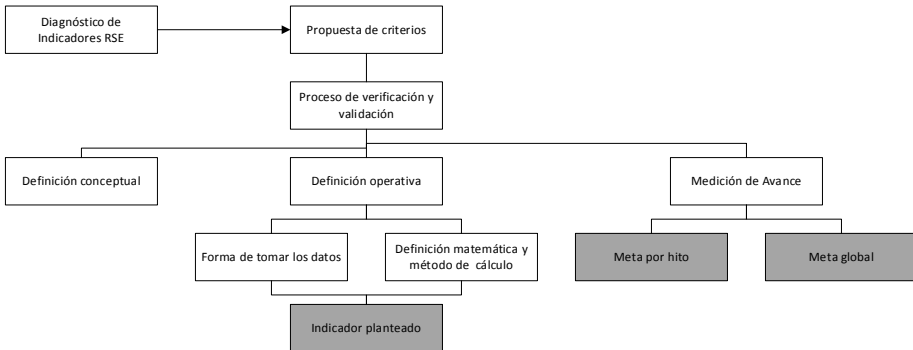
Diagnóstico de Indicadores RSE

Propuesta de criterios

Proceso de verificación y validación

Definición conceptual

Definición operativa

Medición de Avance

Forma de tomar los datos

Definición matemática y método de cálculo

Meta por hito

Meta global

Indicador planteado